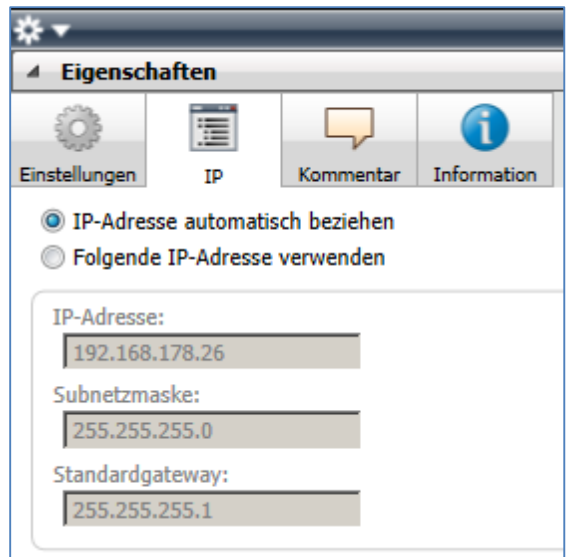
Eigenschaften

Einstellungen IP Kommentar Information

IP-Adresse automatisch beziehen
Folgende IP-Adresse verwenden

IP-Adresse:
192.168.178.26
Subnetzmaske:
255.255.255.0
Standardgateway:
255.255.255.1